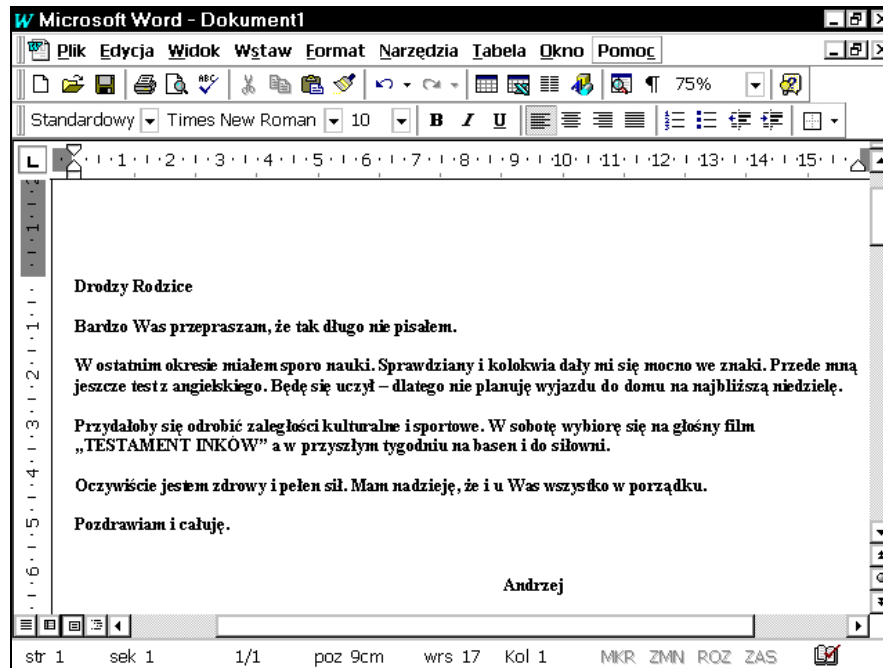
Microsoft Word - Dokument1

Plik Edycja Widok Wstaw Format Narzędzia Tabela Okno Pomoc

75%

Standardowy Times New Roman 10 B I U

· 1 · 1 · 2 · 1 · 3 · 1 · 4 · 1 · 5 · 1 · 6 · 1 · 7 · 1 · 8 · 1 · 9 · 1 · 10 · 1 · 11 · 1 · 12 · 1 · 13 · 1 · 14 · 1 · 15 ·

Drodzy Rodzice

Bardzo Was przepraszam, że tak długo nie pisałem.

W ostatnim okresie miałem sporo nauki. Sprawdziany i kolokwia dały mi się mocno we znaki. Przede mną jeszcze test z angielskiego. Będę się uczył – dlatego nie planuję wyjazdu do domu na najbliższą niedzielę.

Przydałoby się odrobić zaległości kulturalne i sportowe. W sobotę wybiorę się na głośny film „TESTAMENT INKÓW" a w przyszłym tygodniu na basen i do siłowni.

Oczywiście jestem zdrowy i pełen sił. Mam nadzieję, że i u Was wszystko w porządku.

Pozdrawiam i całuję.

Andrzej

str 1 sek 1 1/1 poz 9cm wrs 17 Kol 1 MKR ZMN ROZ ZAS